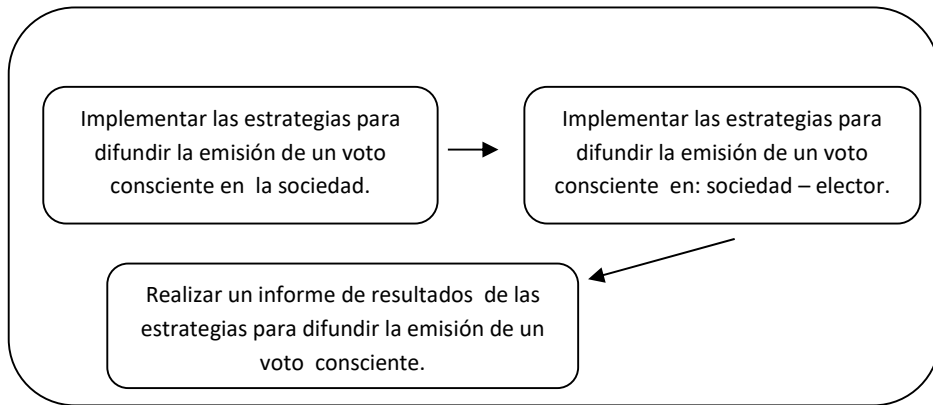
Implementar las estrategias para difundir la emisión de un voto consciente en la sociedad.

Implementar las estrategias para difundir la emisión de un voto consciente en: sociedad – elector.

Realizar un informe de resultados de las estrategias para difundir la emisión de un voto consciente.